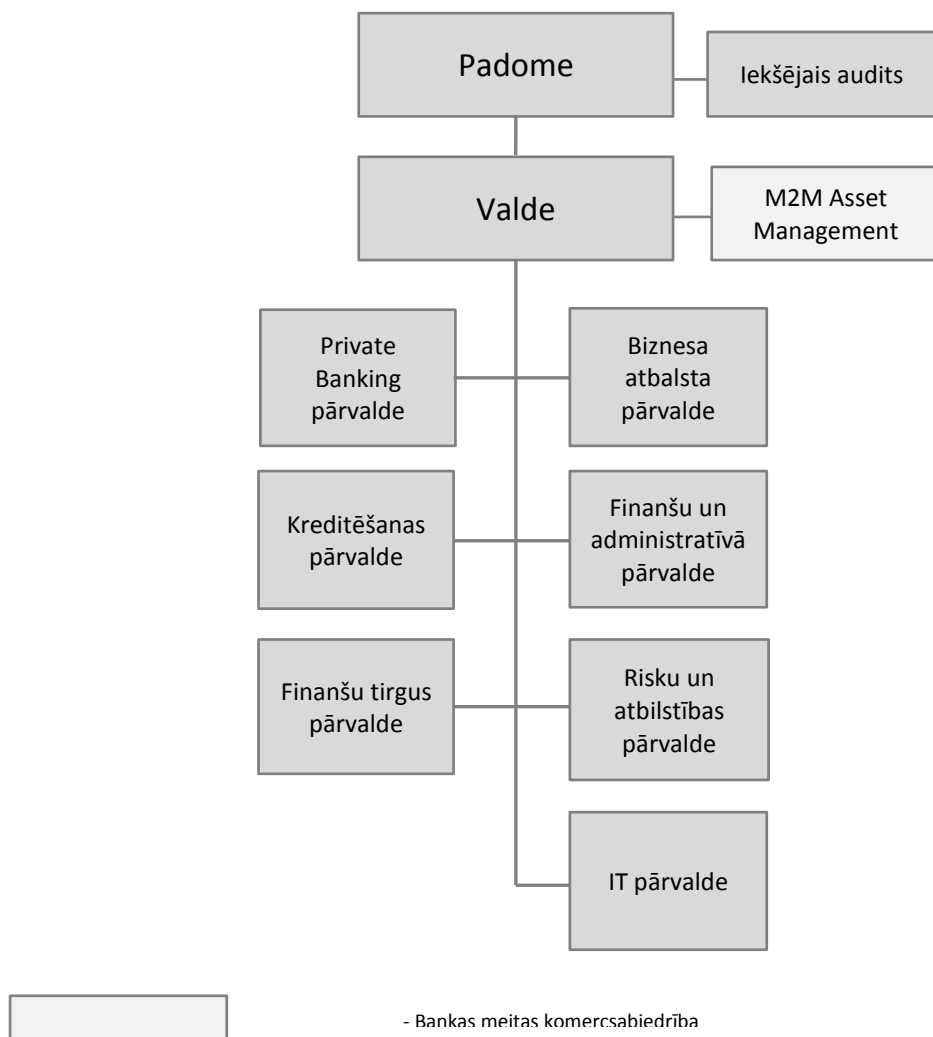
Padome

Iekšējais audits

Valde

M2M Asset Management

Private Banking pārvalde

Biznesa atbalsta pārvalde

Kreditēšanas pārvalde

Finanšu un administratīvā pārvalde

Finanšu tirgus pārvalde

Risku un atbilstības pārvalde

IT pārvalde

- Bankas meitas komercsabiedrība